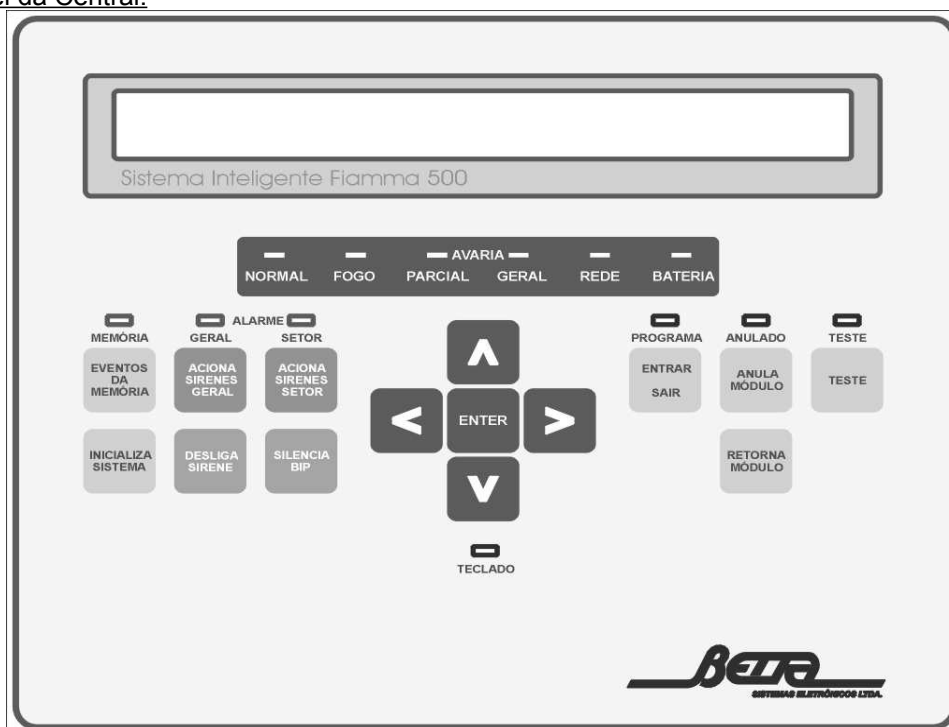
el da Central.

Sistema Inteligente Fiamma 500

AVARIA
NORMAL FOGO PARCIAL GERAL REDE BATERIA

MEMÓRIA
ALARME
GERAL SETOR

EVENTOS DA MEMÓRIA
ACIONA SIRENES GERAL
ACIONA SIRENES SETOR

INICIALIZA SISTEMA
DESLIGA SIRENE
SILENCIA BIP

ENTER

TECLADO

PROGRAMA ANULADO TESTE

ENTRAR SAIR
ANULA MÓDULO
TESTE

RETORNA MÓDULO

BETTA
SISTEMAS ELETRÔNICOS LTDA.